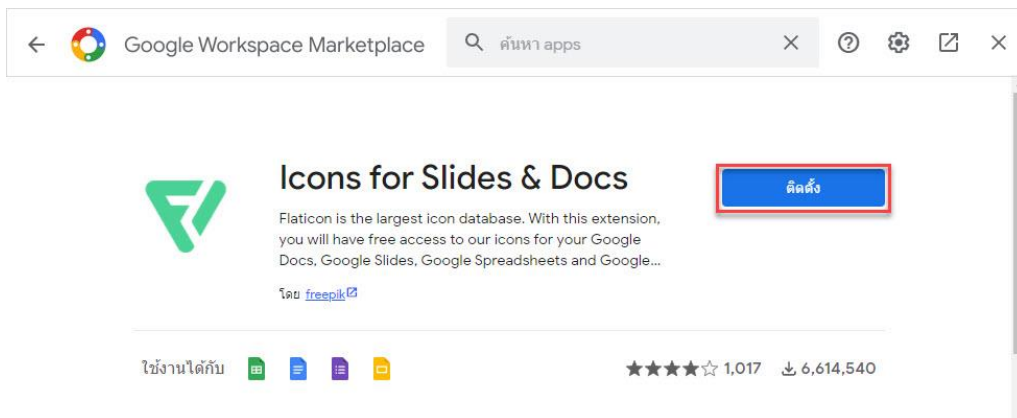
Google Workspace Marketplace

ค้นหา apps

Icons for Slides & Docs

ติดตั้ง

Flaticon is the largest icon database. With this extension, you will have free access to our icons for your Google Docs, Google Slides, Google Spreadsheets and Google...

โดย freepik

ใช้งานได้กับ

1,017 6,614,540